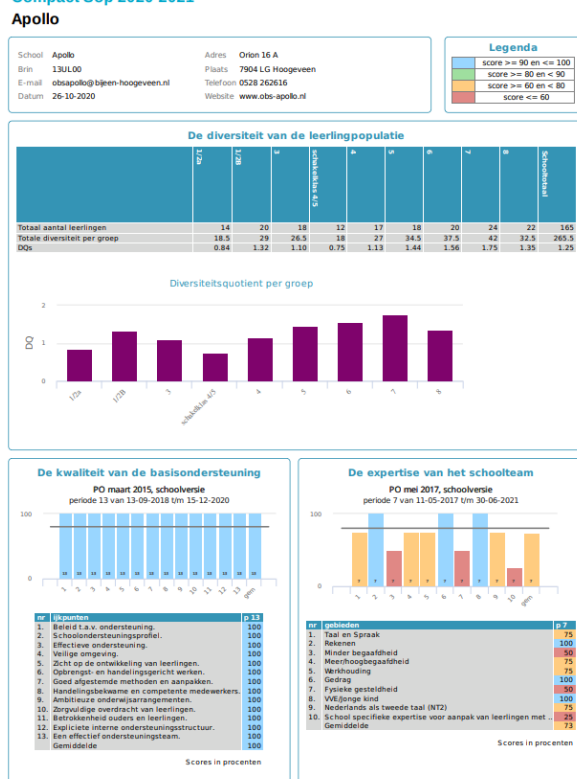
Apollo

School Apollo
Brin 13UL00
E-mail obsapollo@bijeen-hoogeveen.nl
Datum 26-10-2020

Adres Orion 16 A
Plaats 7904 LG Hoogeveen
Telefoon 0528 262616
Website www.obs-apollo.nl

Legenda
score >= 90 en <= 100
score >= 80 en < 90
score >= 60 en < 80
score <= 60

De diversiteit van de leerlingpopulatie

| | 1/2a | 1/2B | 3 | schakelklas 4/5 | 4 | 5 | 6 | 7 | 8 | Schooltotaal |
|---|---|---|---|---|---|---|---|---|---|---|
| Totaal aantal leerlingen | 14 | 20 | 18 | 12 | 17 | 18 | 20 | 24 | 22 | 165 |
| Totale diversiteit per groep | 18.5 | 29 | 26.5 | 18 | 27 | 34.5 | 37.5 | 42 | 32.5 | 265.5 |
| DQs | 0.84 | 1.32 | 1.10 | 0.75 | 1.13 | 1.44 | 1.56 | 1.75 | 1.35 | 1.25 |

Diversiteitsquotient per groep
DQ
2
1
0
1/2a 1/2B 3 schakelklas 4/5 4 5 6 7 8

De kwaliteit van de basisondersteuning
PO maart 2015, schoolversie
periode 13 van 13-09-2018 t/m 15-12-2020
100
0
1 2 3 4 5 6 7 8 9 10 11 12 13 gem

| nr | ijkpunten | p 13 |
|---|---|---|
| 1. | Beleid t.a.v. ondersteuning. | 100 |
| 2. | Schoolondersteuningsprofiel. | 100 |
| 3. | Effectieve ondersteuning. | 100 |
| 4. | Veilige omgeving. | 100 |
| 5. | Zicht op de ontwikkeling van leerlingen. | 100 |
| 6. | Opbrengst- en handelingsgericht werken. | 100 |
| 7. | Goed afgestemde methoden en aanpakken. | 100 |
| 8. | Handelingsbekwame en competente medewerkers. | 100 |
| 9. | Ambitieuze onderwijsarrangementen. | 100 |
| 10. | Zorgvuldige overdracht van leerlingen. | 100 |
| 11. | Betrokkenheid ouders en leerlingen. | 100 |
| 12. | Expliciete interne ondersteuningsstructuur. | 100 |
| 13. | Een effectief ondersteuningsteam. | 100 |
| | Gemiddelde | 100 |

Scores in procenten

De expertise van het schoolteam
PO mei 2017, schoolversie
periode 7 van 11-05-2017 t/m 30-06-2021
100
0
1 2 3 4 5 6 7 8 9 10 gem

| nr | gebieden | p 7 |
|---|---|---|
| 1. | Taal en Spraak | 75 |
| 2. | Rekenen | 100 |
| 3. | Minder begaafdheid | 50 |
| 4. | Meer/hoogbegaafdheid | 75 |
| 5. | Werkhouding | 75 |
| 6. | Gedrag | 100 |
| 7. | Fysieke gesteldheid | 50 |
| 8. | VVE/Jonge kind | 100 |
| 9. | Nederlands als tweede taal (NT2) | 100 |
| 10. | School specifieke expertise voor aanpak van leerlingen met .. | 25 |
| | Gemiddelde | 73 |

Scores in procenten